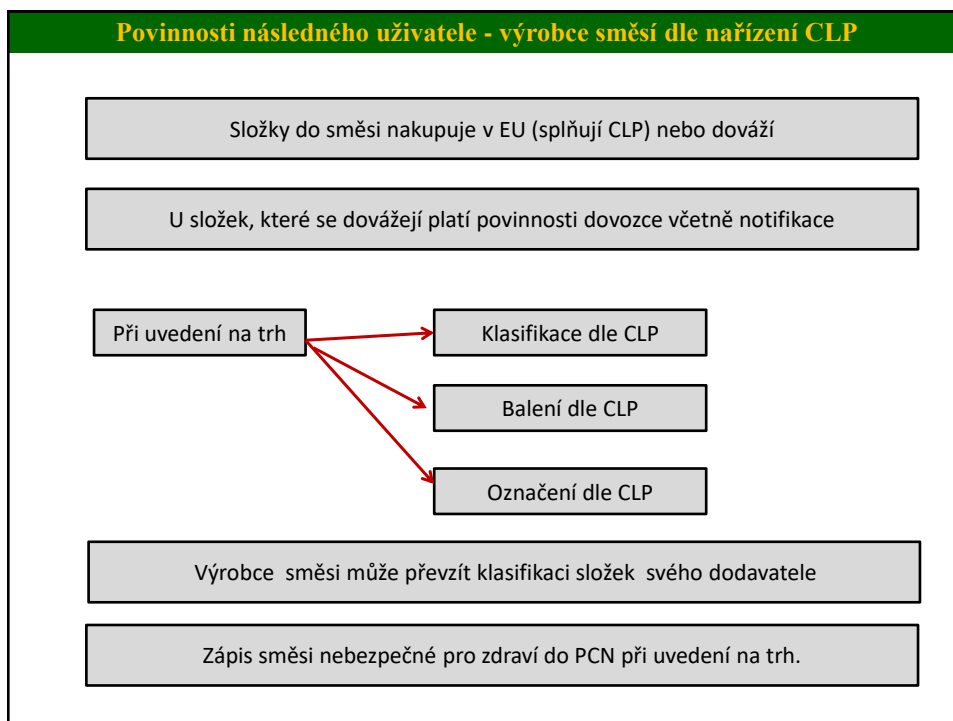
Povinnosti následného uživatele - výrobce směsí dle nařízení CLP

Složky do směsi nakupuje v EU (splňují CLP) nebo dováží

U složek, které se dovážejí platí povinnosti dovozce včetně notifikace

Při uvedení na trh

Klasifikace dle CLP

Balení dle CLP

Označení dle CLP

Výrobce směsi může převzít klasifikaci složek svého dodavatele

Zápis směsi nebezpečné pro zdraví do PCN při uvedení na trh.